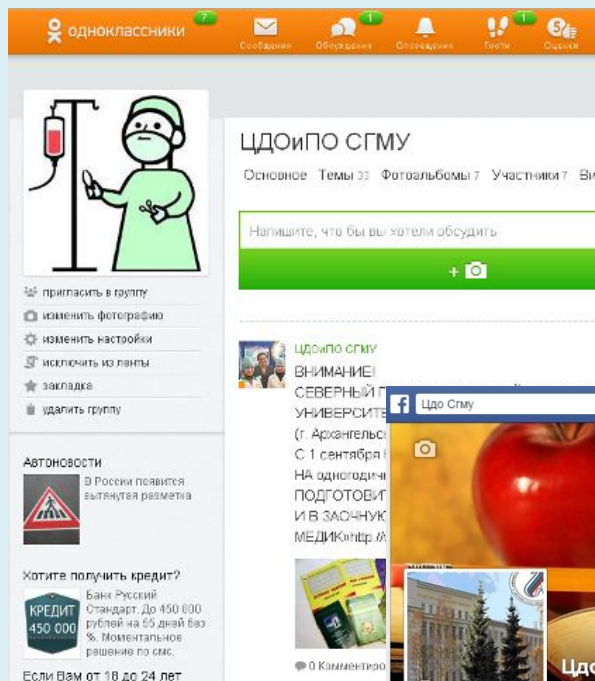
одноклассники 7
Сообщения
Обсуждения 1
Оповещения
Гости 1
5 Оценки

ЦДОиПО СГМУ
Основное Темы 33 Фотоальбомы 7 Участники 7 Ви

Напишите, что бы вы хотели обсудить

пригласить в группу
изменить фотографию
изменить настройки
исключить из ленты
закладка
удалить группу

Автоновости
В России появится вытянутая разметка

Хотите получить кредит?
КРЕДИТ 450 000
Банк Русский Стандарт. До 450 000 рублей на 55 дней без %. Моментальное решение по смс.

Если Вам от 18 до 24 лет

ЦДОиПО СГМУ
ВНИМАНИЕ!
СЕВЕРНЫЙ Г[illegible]
УНИВЕРСИТЕ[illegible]
(г. Архангельс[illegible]
С 1 сентября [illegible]
НА одногодич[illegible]
ПОДГОТОВИТ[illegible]
И В ЗАОЧНУЮ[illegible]
МЕДИК»http://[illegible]

0 Комментарио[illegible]

Цдо Сгму
Цдо